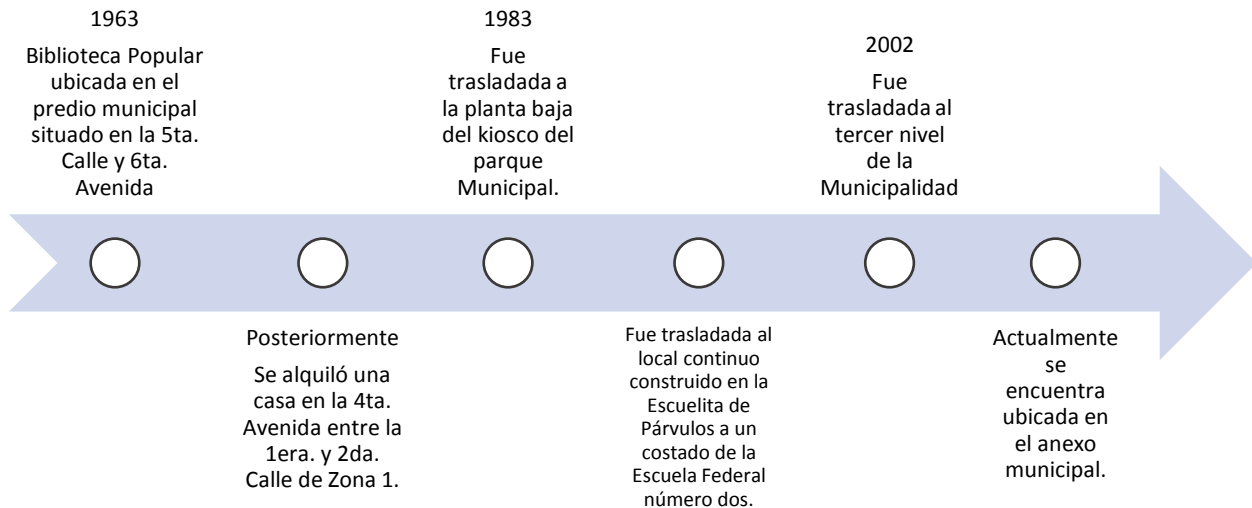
1963

Biblioteca Popular ubicada en el predio municipal situado en la 5ta. Calle y 6ta. Avenida

Posteriormente

Se alquiló una casa en la 4ta. Avenida entre la 1era. y 2da. Calle de Zona 1.

1983

Fue trasladada a la planta baja del kiosco del parque Municipal.

Fue trasladada al local continuo construido en la Escuelita de Párvulos a un costado de la Escuela Federal número dos.

2002

Fue trasladada al tercer nivel de la Municipalidad

Actualmente se encuentra ubicada en el anexo municipal.